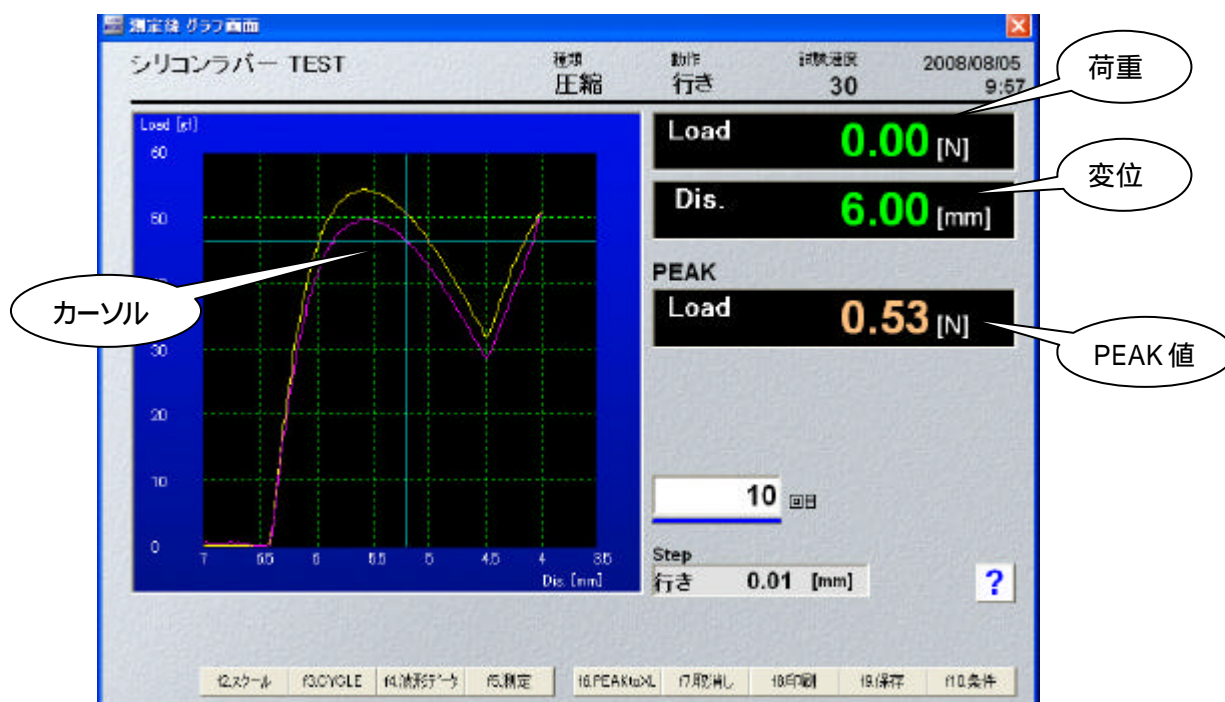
測定後 グラフ画面

シリコンラバー TEST

種類
圧縮

動作
行き

試験速度
30

2008/08/05
9:57

荷重

Load 0.00 [N]

変位

Dis. 6.00 [mm]

PEAK

Load 0.53 [N]

PEAK 値

カーソル

Load [gf]

60
50
30
20
10
0

7 6.5 6 5.5 5 4.5 4 3.5
Dis. [mm]

10 回目

Step
行き 0.01 [mm]

?

f2.スケール f3.CYCLE f4.波形データ f5.測定 f6.PEAKtoXL f7.取消し f8.印刷 f9.保存 f10.条件